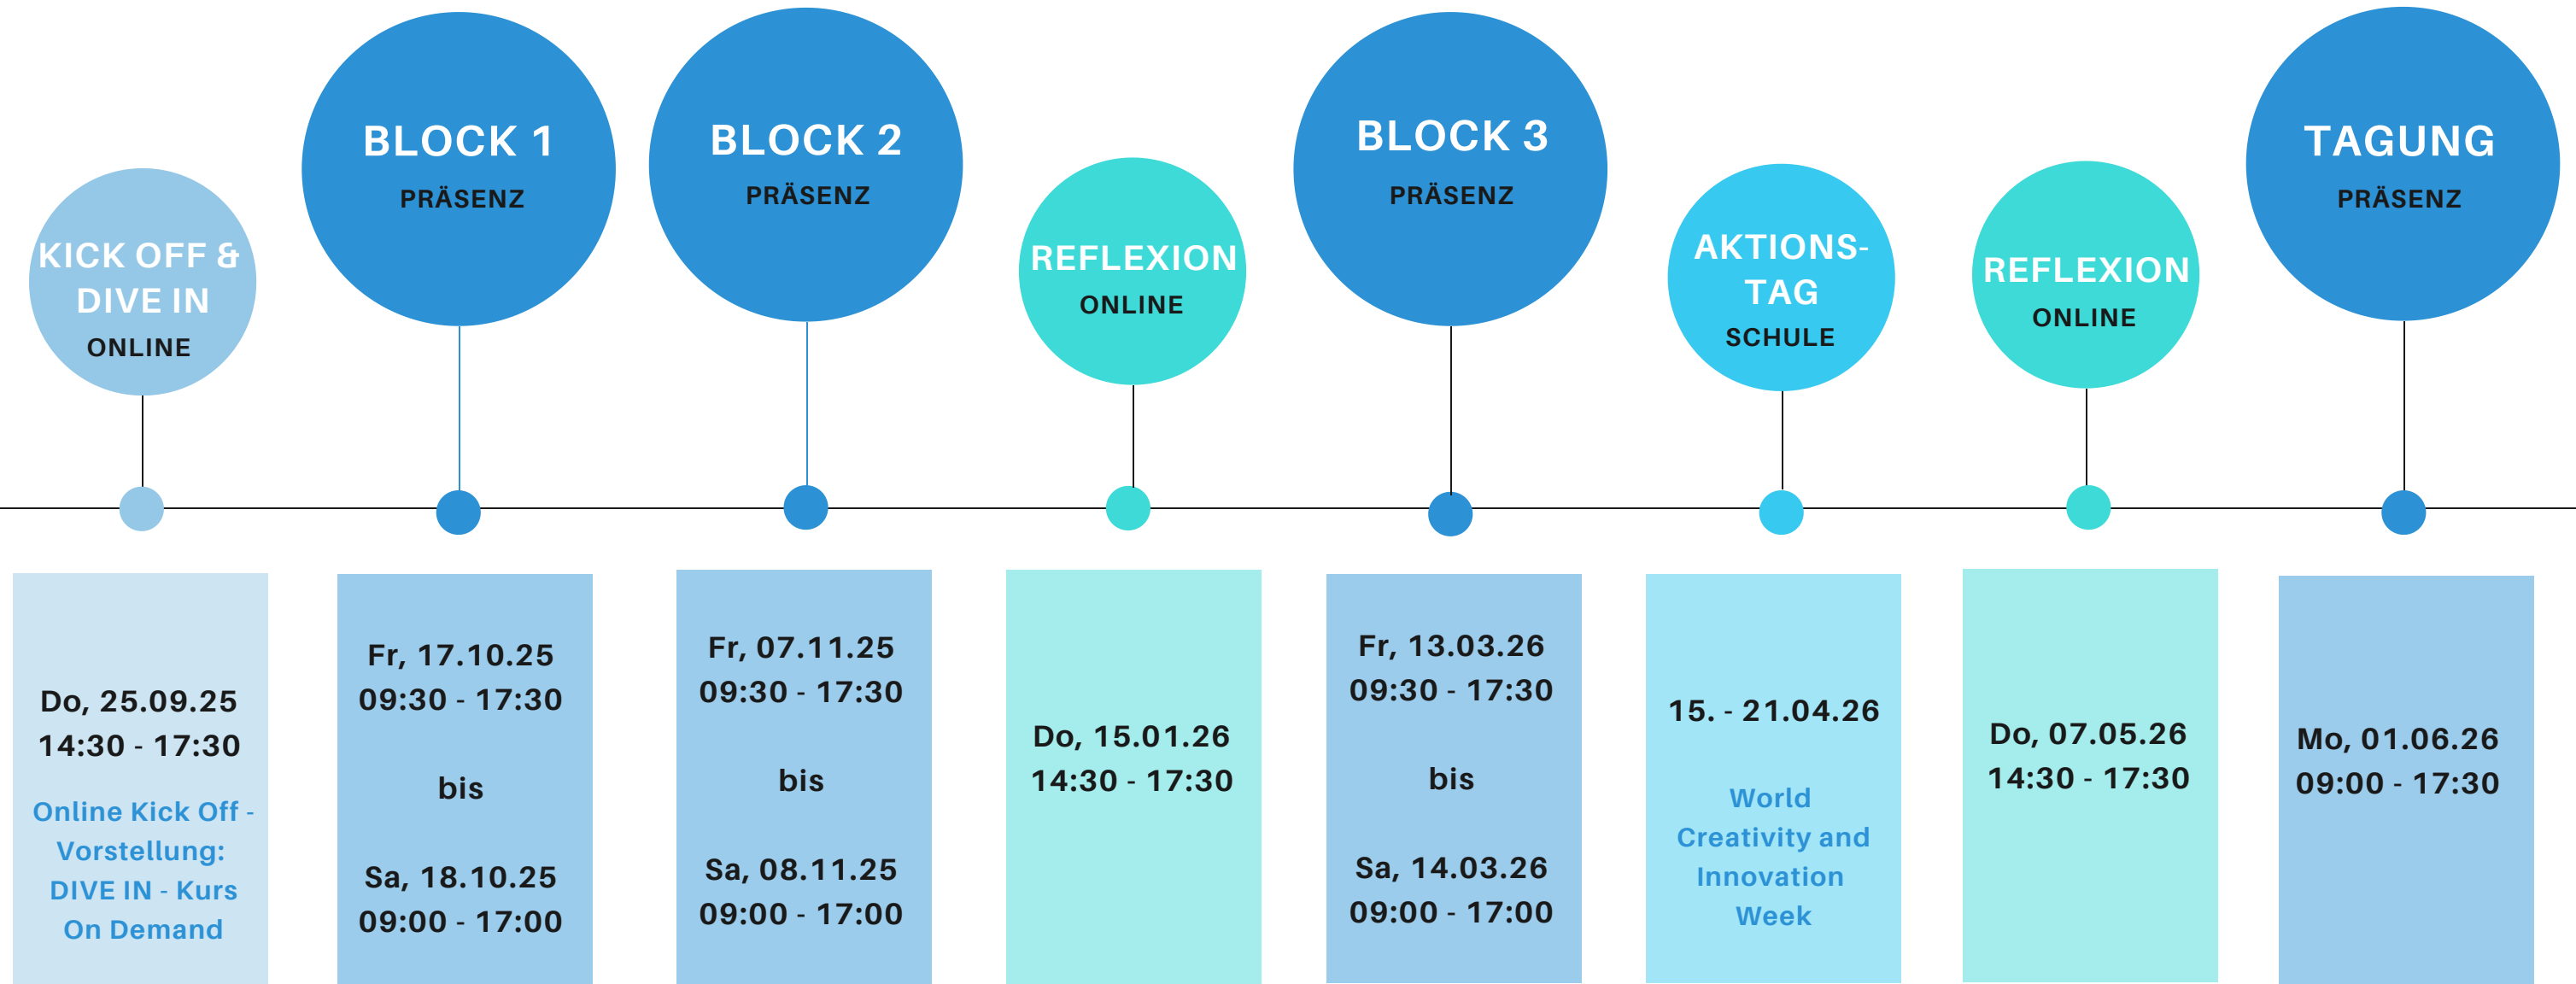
KICK OFF & DIVE IN
ONLINE

BLOCK 1
PRÄSENZ

BLOCK 2
PRÄSENZ

REFLEXION
ONLINE

BLOCK 3
PRÄSENZ

AKTIONSTAG
SCHULE

REFLEXION
ONLINE

TAGUNG
PRÄSENZ

Do, 25.09.25
14:30 - 17:30

Online Kick Off - Vorstellung: DIVE IN - Kurs On Demand

Fr, 17.10.25
09:30 - 17:30

bis

Sa, 18.10.25
09:00 - 17:00

Fr, 07.11.25
09:30 - 17:30

bis

Sa, 08.11.25
09:00 - 17:00

Do, 15.01.26
14:30 - 17:30

Fr, 13.03.26
09:30 - 17:30

bis

Sa, 14.03.26
09:00 - 17:00

15. - 21.04.26

World Creativity and Innovation Week

Do, 07.05.26
14:30 - 17:30

Mo, 01.06.26
09:00 - 17:30